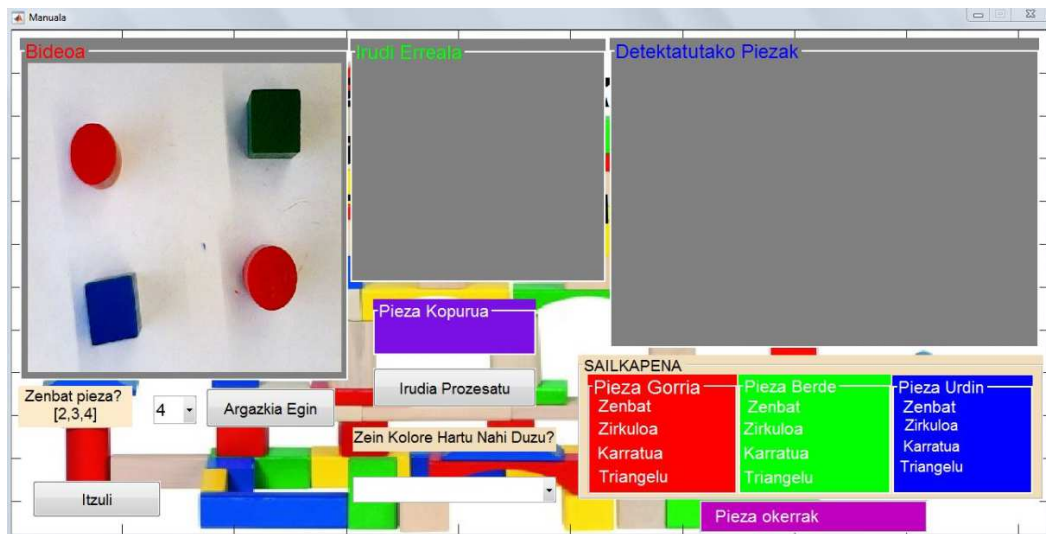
Manuala

Bideoa

Irudi Erreala

Detektatutako Piezak

Pieza Kopurua

Zenbat pieza? [2,3,4]

4

Argazkia Egin

Irudia Prozesatu

Zein Kolore Hartu Nahi Duzu?

Itzuli

SAILKAPENA

Pieza Gorria
Zenbat
Zirkuloa
Karratua
Triangelu

Pieza Berde
Zenbat
Zirkuloa
Karratua
Triangelu

Pieza Urdin
Zenbat
Zirkuloa
Karratua
Triangelu

Pieza okerrak